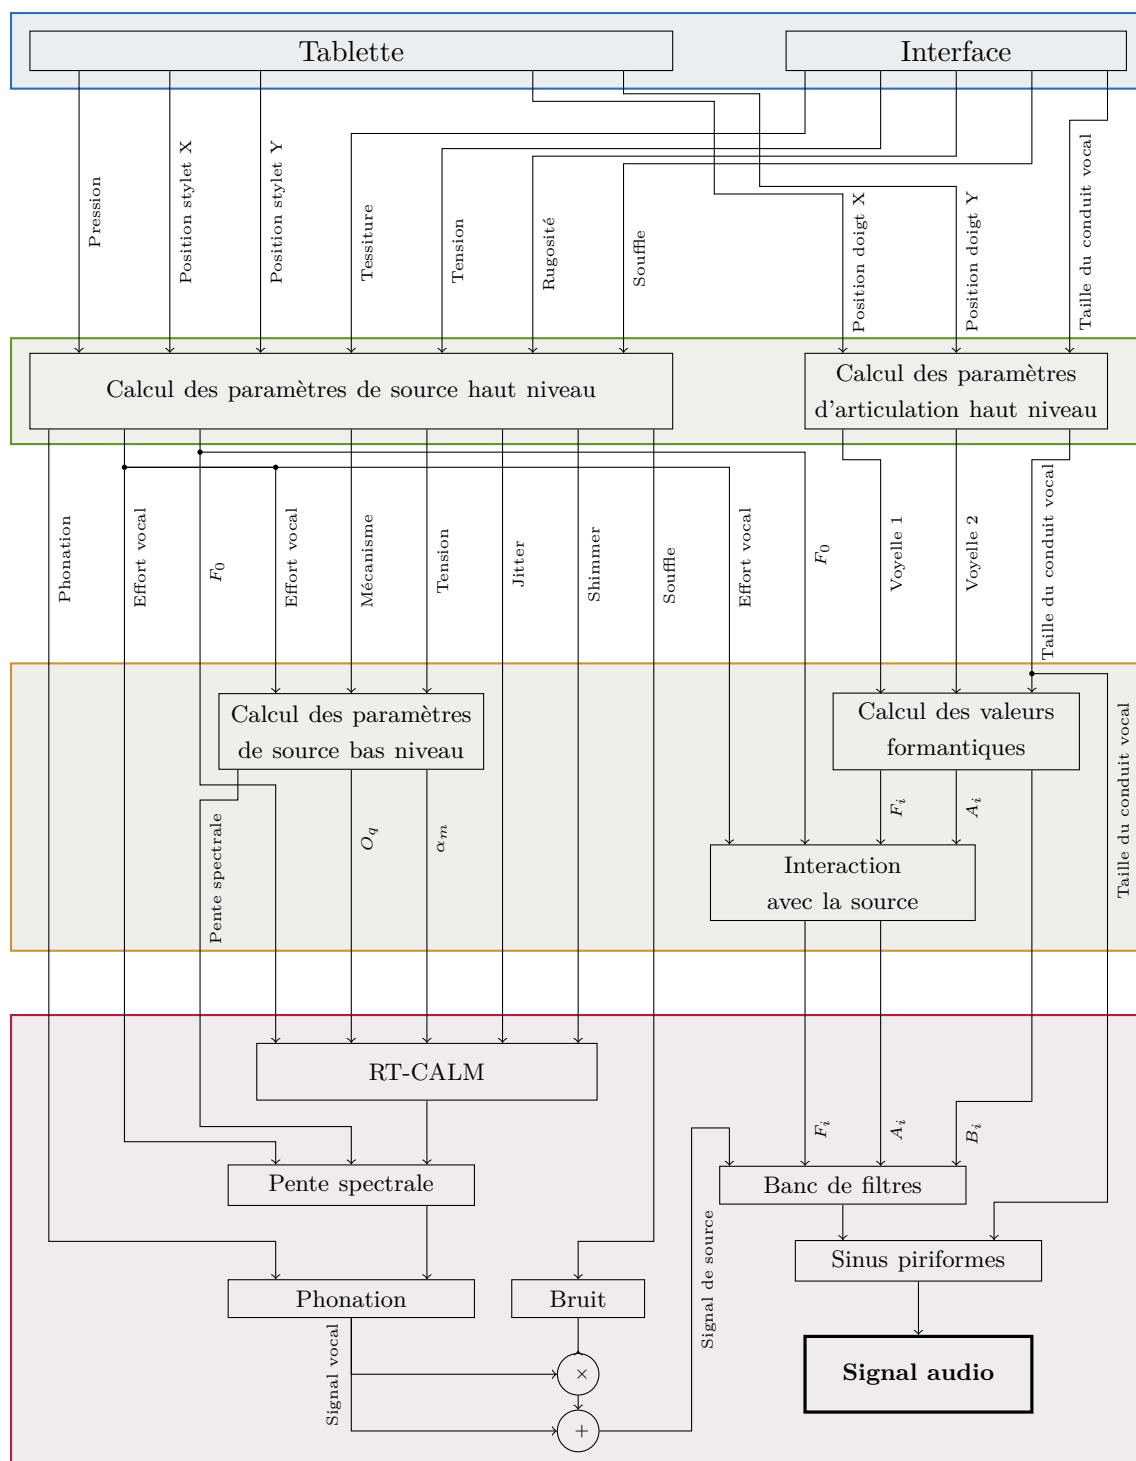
Tablette

Interface

Pression

Position stylet X

Position stylet Y

Tessiture

Tension

Rugosité

Souffle

Position doigt X

Position doigt Y

Taille du conduit vocal

Calcul des paramètres de source haut niveau

Calcul des paramètres d'articulation haut niveau

Phonation

Effort vocal

$F_0$

Effort vocal

Mécanisme

Tension

Jitter

Shimmer

Souffle

Effort vocal

$F_0$

Voyelle 1

Voyelle 2

Taille du conduit vocal

Calcul des paramètres de source bas niveau

Calcul des valeurs formantiques

Taille du conduit vocal

Pente spectrale

$O_q$

$\alpha_m$

$F_i$

$A_i$

Interaction avec la source

RT-CALM

$F_i$

$A_i$

$B_i$

Pente spectrale

Banc de filtres

Signal de source

Sinus piriformes

Phonation

Bruit

Signal vocal

$\times$

$+$

Signal audio